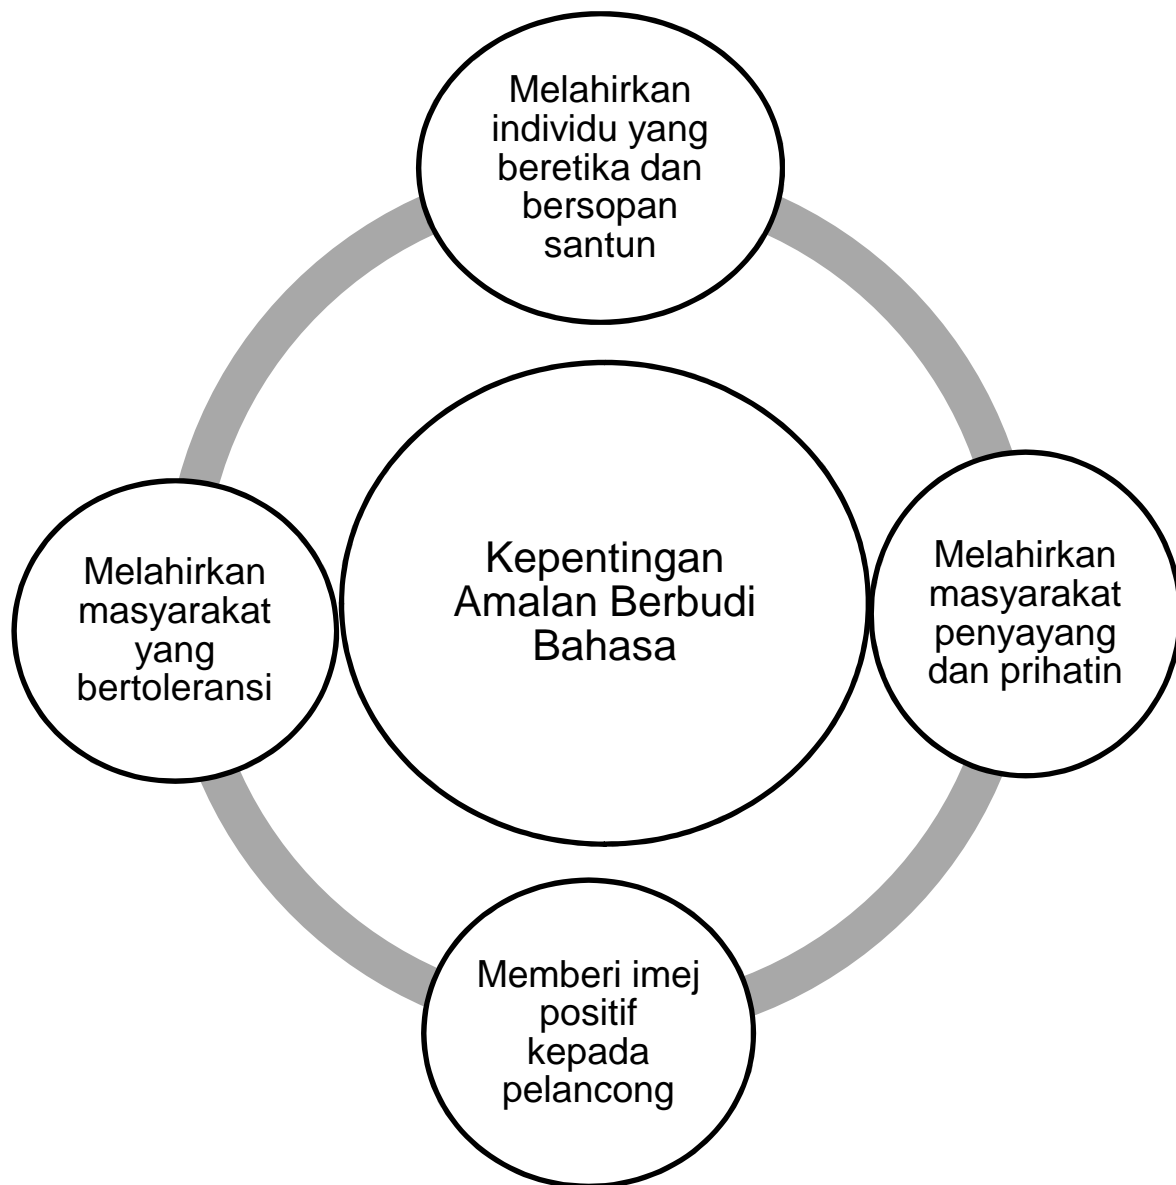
Melahirkan individu yang beretika dan bersopan santun

Melahirkan masyarakat yang bertoleransi

Kepentingan Amalan Berbudi Bahasa

Melahirkan masyarakat penyayang dan prihatin

Memberi imej positif kepada pelancong